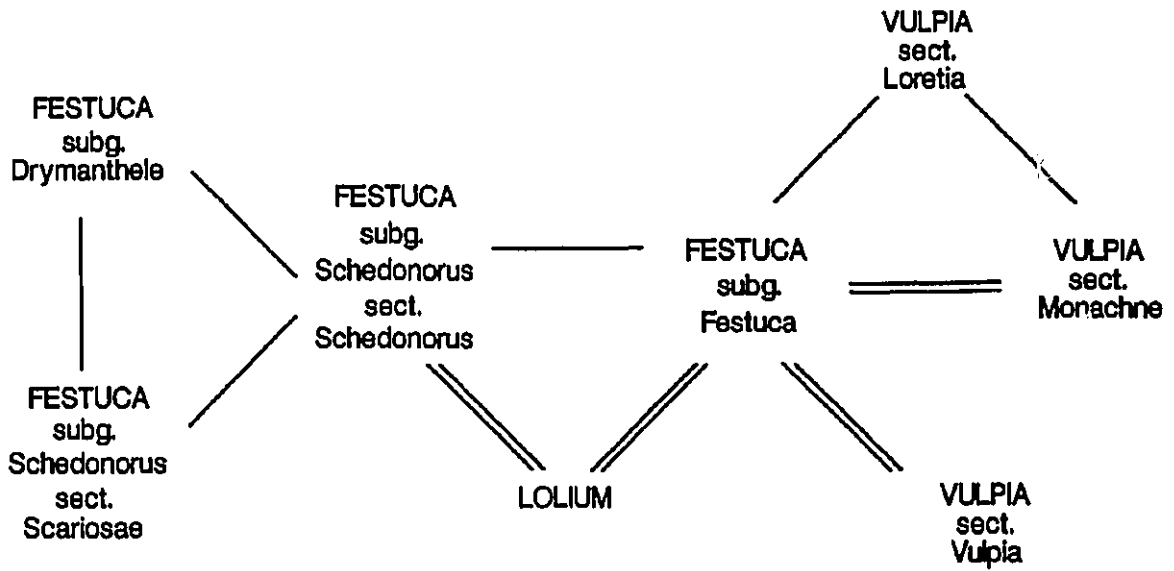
VULPIA
sect.
Loretia

FESTUCA
subg.
Drymanthele

FESTUCA
subg.
Schedonorus
sect.
Schedonorus

FESTUCA
subg.
Festuca

VULPIA
sect.
Monachne

FESTUCA
subg.
Schedonorus
sect.
Scariosae

LOLIUM

VULPIA
sect.
Vulpia